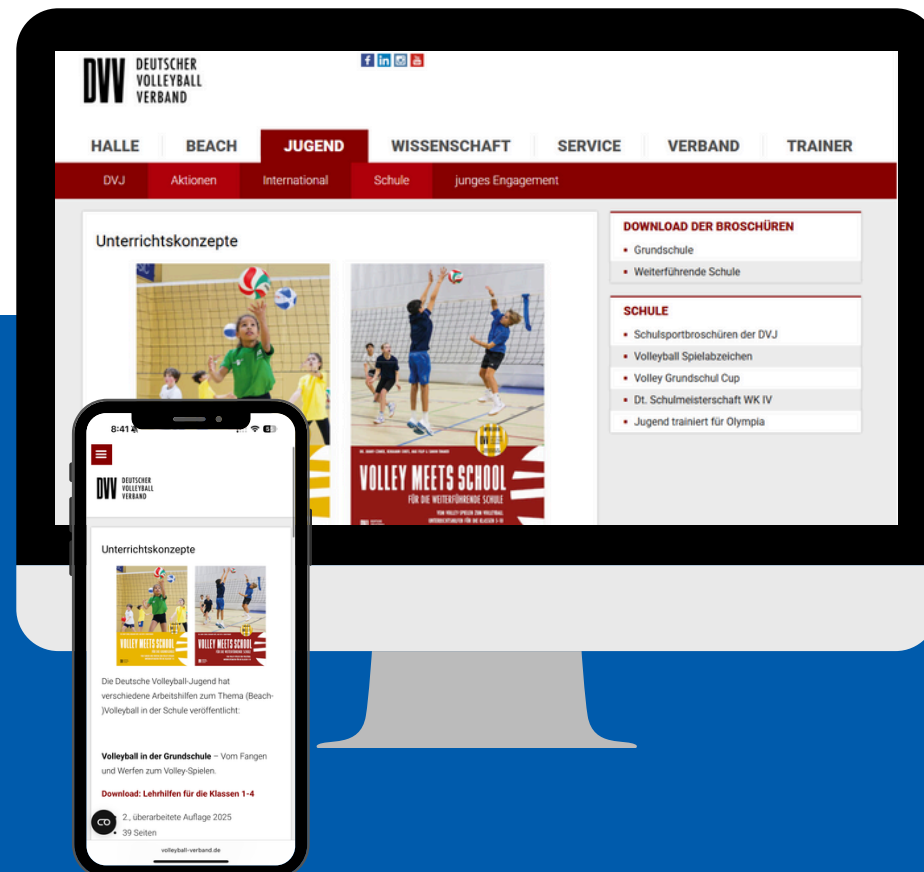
DVV DEUTSCHER VOLLEYBALL VERBAND

HALLE | BEACH | JUGEND | WISSENSCHAFT | SERVICE | VERBAND | TRAINER

DVJ | Aktionen | International | Schule | junges Engagement

Unterrichtskonzepte

VOLLEY MEETS SCHOOL
FÜR DIE WEITERFÜHRENDE SCHULE

DOWNLOAD DER BROSCHÜREN
- Grundschule
- Weiterführende Schule

SCHULE
- Schulsportbroschüren der DVJ
- Volleyball Spielabzeichen
- Volley Grundschul Cup
- Dt. Schulmeisterschaft WK IV
- Jugend trainiert für Olympia

8:41

DVV DEUTSCHER VOLLEYBALL VERBAND

Unterrichtskonzepte

VOLLEY MEETS SCHOOL

Die Deutsche Volleyball-Jugend hat verschiedene Arbeitshilfen zum Thema (Beach-)Volleyball in der Schule veröffentlicht:

**Volleyball in der Grundschule** – Vom Fangen und Werfen zum Volley-Spielen.

**Download: Lehrhilfen für die Klassen 1-4**

2., überarbeitete Auflage 2025
39 Seiten

volleyball-verband.de